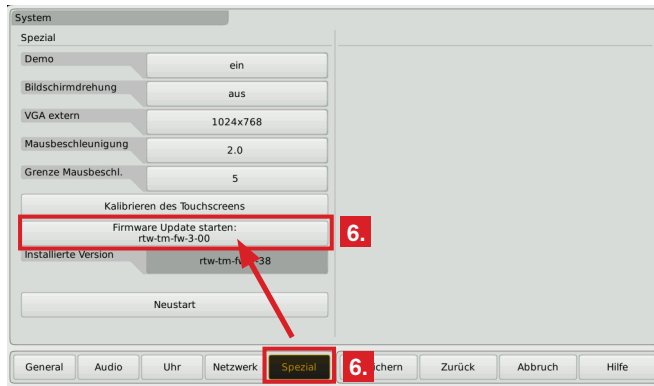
System

Spezial

Demo
ein

Bildschirmdrehung
aus

VGA extern
1024x768

Mausbeschleunigung
2.0

Grenze Mausbeschl.
5

Kalibrieren des Touchscreens

Firmware Update starten:
rtw-tm-fw-3-00

6.

Installierte Version
rtw-tm-fw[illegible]38

Neustart

General
Audio
Uhr
Netzwerk
Spezial
6.
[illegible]chern
Zurück
Abbruch
Hilfe